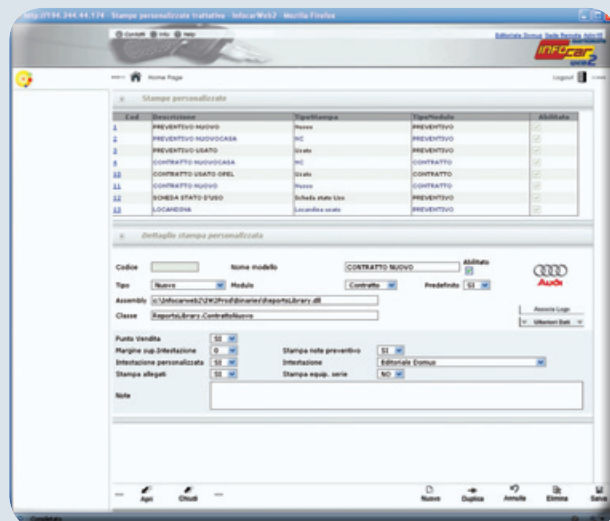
http://194.244.44.174 - Stampe personalizzate trattative - InfocarWeb2 - Mozilla Firefox

Contatti Info Help

Editoriale Domus Sede Rozzano Admin

Infocar web2

Home Page

Logout

Stampe personalizzate

| Cod | Descrizione | TipoStampa | TipoModulo | Abilitato |
|---|---|---|---|---|
| 1 | PREVENTIVO NUOVO | Nuovo | PREVENTIVO | |
| 2 | PREVENTIVO NUOVOCASA | NC | PREVENTIVO | |
| 3 | PREVENTIVO USATO | Usato | PREVENTIVO | |
| 4 | CONTRATTO NUOVOCASA | NC | CONTRATTO | |
| 10 | CONTRATTO USATO OPEL | Usato | CONTRATTO | |
| 11 | CONTRATTO NUOVO | Nuovo | CONTRATTO | |
| 12 | SCHEDA STATO D'USO | Scheda stato Uso | PREVENTIVO | |
| 13 | LOCANDINA | Locandina usato | PREVENTIVO | |

Dettaglio stampa personalizzata

Codice Nome modello CONTRATTO NUOVO Abilitato

Audi

Tipo Nuovo Modulo Contratto Predefinito SI

Assembly c:\Infocarweb2\IW2Prod\binaries\ReportsLibrary.dll

Classe ReportsLibrary.ContrattoNuovo

Associa Logo

Ultimi Itali

Punto Vendita SI

Margine sup.Intestazione 0

Intestazione personalizzata SI

Stampa allegati SI

Stampa note preventivo SI

Intestazione Editoriale Domus

Stampa equip. serie NO

Note

Apri Chiudi Nuovo Duplica Annulla Elimina Salva

Completato